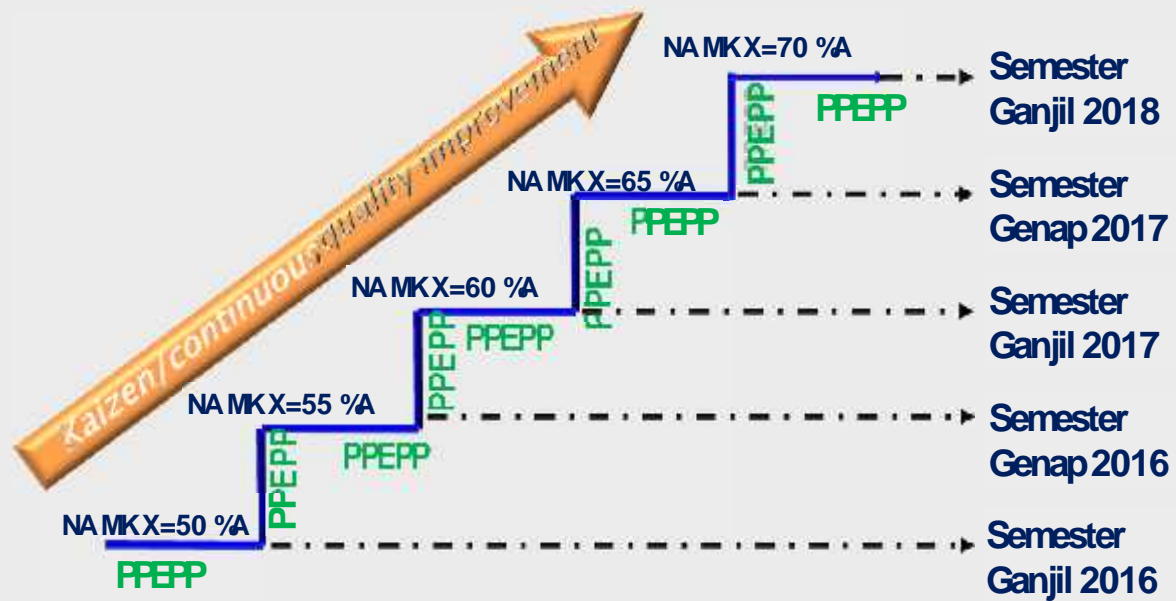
Kaizen/continuous quality improvement

NA MKX=70 %A
PPEPP
PPEPP
Semester Ganjil 2018

NA MKX=65 %A
PPEPP
PPEPP
Semester Genap 2017

NA MKX=60 %A
PPEPP
PPEPP
Semester Ganjil 2017

NA MKX=55 %A
PPEPP
PPEPP
Semester Genap 2016

NA MKX=50 %A
PPEPP
Semester Ganjil 2016